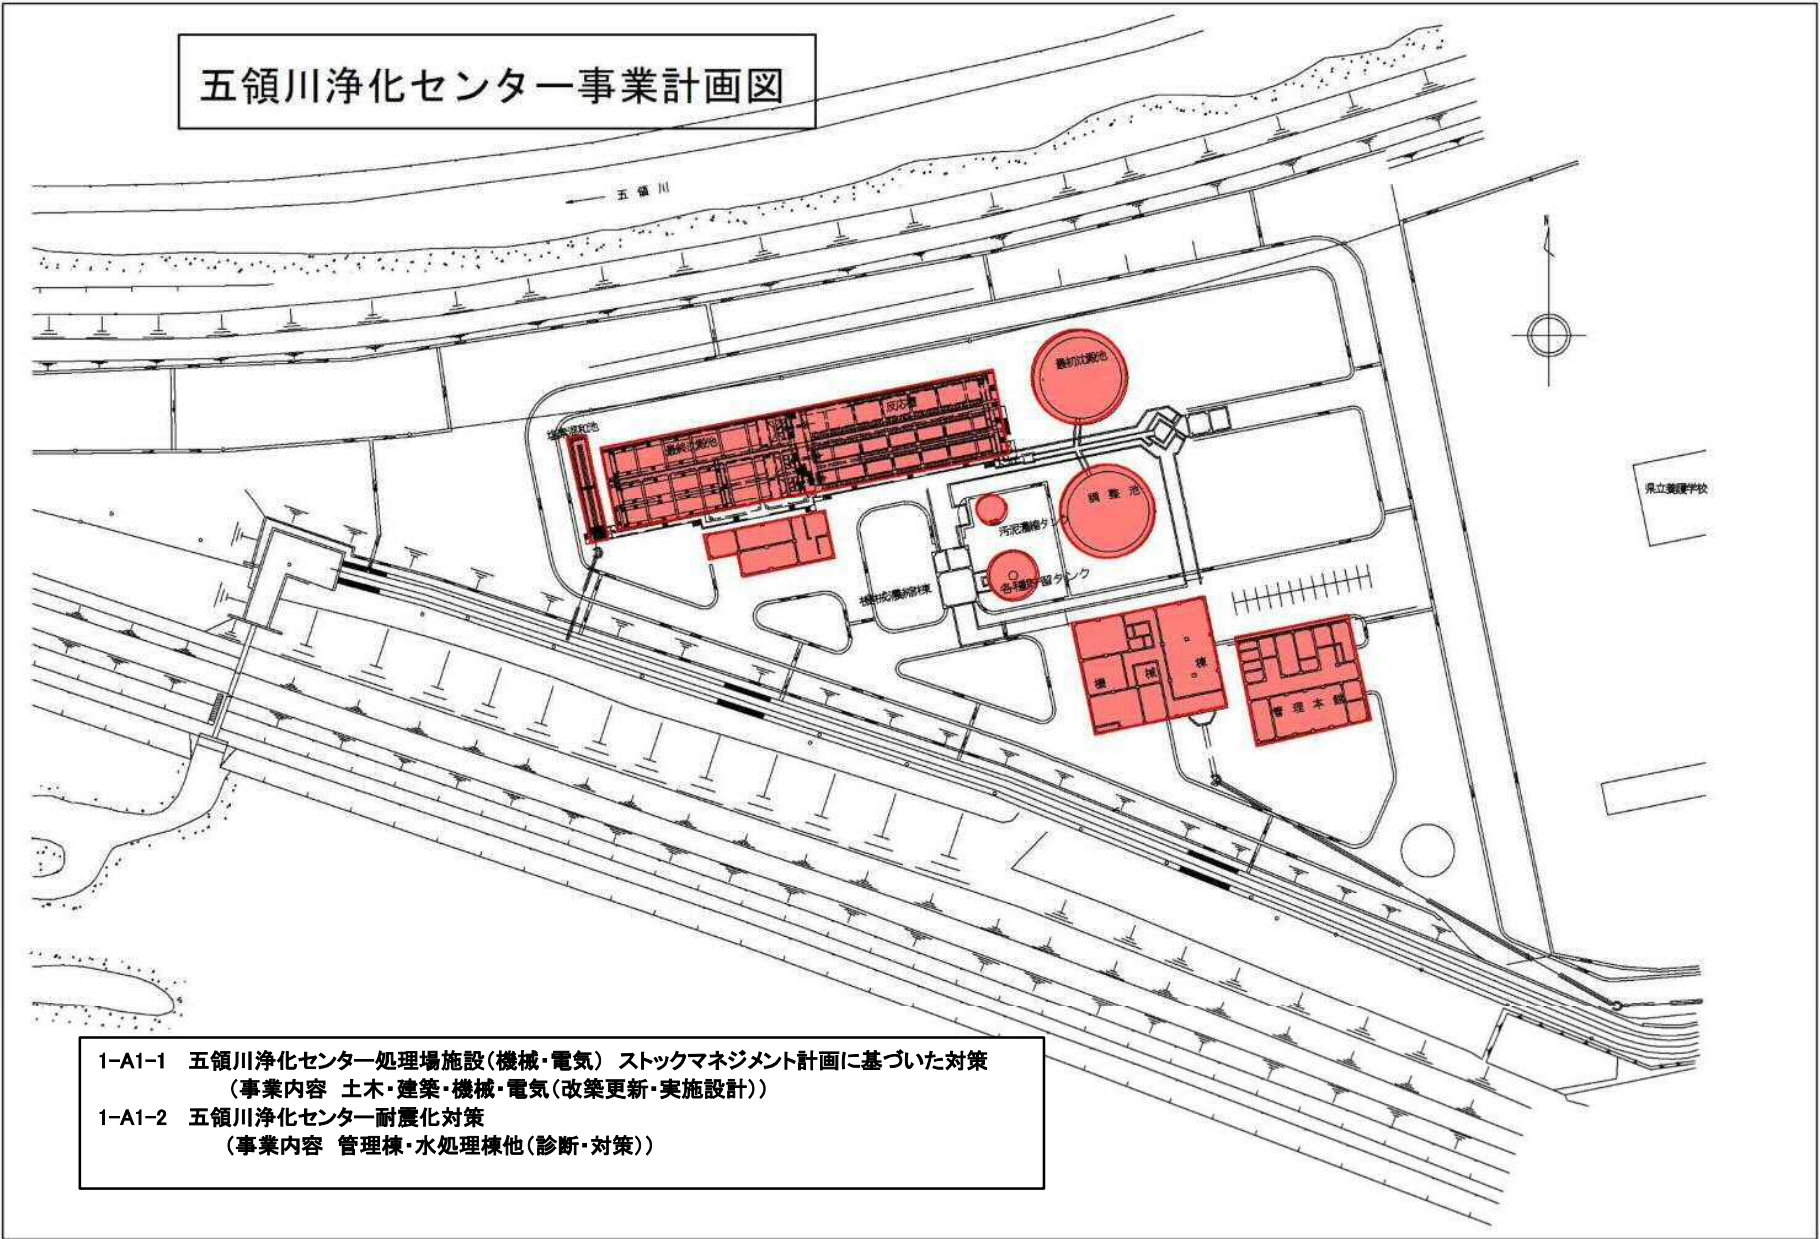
五領川浄化センター事業計画図

五領川

N

最初沈殿池

反応槽

塩素混和池

最終沈殿池

調整池

汚泥濃縮タンク

各種貯留タンク

機械濃縮棟

県立養護学校

管理本館

1-A1-1　五領川浄化センター処理場施設(機械・電気)　ストックマネジメント計画に基づいた対策
（事業内容　土木・建築・機械・電気(改築更新・実施設計)）
1-A1-2　五領川浄化センター耐震化対策
（事業内容　管理棟・水処理棟他(診断・対策)）